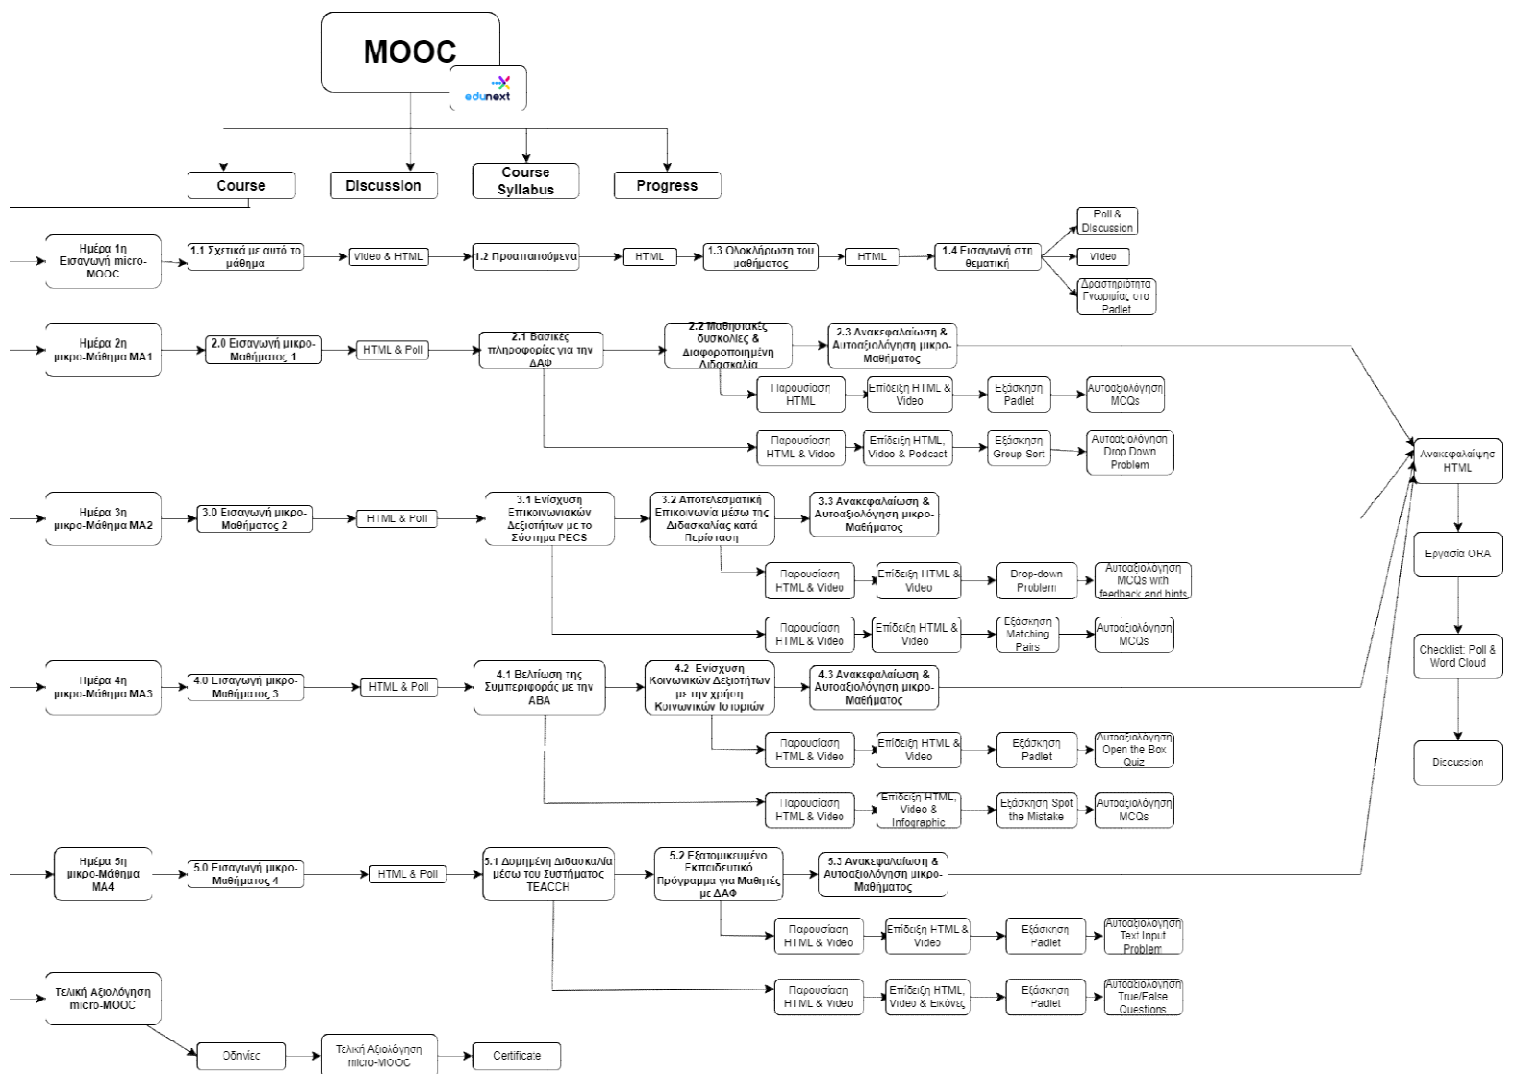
MOOC

edunext

Course

Discussion

Course Syllabus

Progress

Ημέρα 1η Εισαγωγή micro-MOOC

1.1 Σχετικά με αυτό το μάθημα

Video & HTML

1.2 Προαπαιτούμενα

HTML

1.3 Ολοκλήρωση του μαθήματος

HTML

1.4 Εισαγωγή στη θεματική

Poll & Discussion

Video

Δραστηριότητα Γνωριμίας στο Padlet

Ημέρα 2η μικρο-Μάθημα ΜΑ1

2.0 Εισαγωγή μικρο-Μαθήματος 1

HTML & Poll

2.1 Βασικές πληροφορίες για την ΔΑΦ

2.2 Μαθησιακές δυσκολίες & Διαφοροποιημένη Διδασκαλία

2.3 Ανακεφαλαίωση & Αυτοαξιολόγηση μικρο-Μαθήματος

Παρουσίαση HTML

Επίδειξη HTML & Video

Εξάσκηση Padlet

Αυτοαξιολόγηση MCQs

Παρουσίαση HTML & Video

Επίδειξη HTML, Video & Podcast

Εξάσκηση Group Sort

Αυτοαξιολόγηση Drop Down Problem

Ανακεφαλαίωση HTML

Ημέρα 3η μικρο-Μάθημα ΜΑ2

3.0 Εισαγωγή μικρο-Μαθήματος 2

HTML & Poll

3.1 Ενίσχυση Επικοινωνιακών Δεξιοτήτων με το Σύστημα PECS

3.2 Αποτελεσματική Επικοινωνία μέσω της Διδασκαλίας κατά Περίσταση

3.3 Ανακεφαλαίωση & Αυτοαξιολόγηση μικρο-Μαθήματος

Εργασία ORA

Παρουσίαση HTML & Video

Επίδειξη HTML & Video

Drop-down Problem

Αυτοαξιολόγηση MCQs with feedback and hints

Παρουσίαση HTML & Video

Επίδειξη HTML & Video

Εξάσκηση Matching Pairs

Αυτοαξιολόγηση MCQs

Checklist: Poll & Word Cloud

Ημέρα 4η μικρο-Μάθημα ΜΑ3

4.0 Εισαγωγή μικρο-Μαθήματος 3

HTML & Poll

4.1 Βελτίωση της Συμπεριφοράς με την ABA

4.2 Ενίσχυση Κοινωνικών Δεξιοτήτων με την χρήση Κοινωνικών Ιστοριών

4.3 Ανακεφαλαίωση & Αυτοαξιολόγηση μικρο-Μαθήματος

Παρουσίαση HTML & Video

Επίδειξη HTML & Video

Εξάσκηση Padlet

Αυτοαξιολόγηση Open the Box Quiz

Discussion

Παρουσίαση HTML & Video

Επίδειξη HTML, Video & Infographic

Εξάσκηση Spot the Mistake

Αυτοαξιολόγηση MCQs

Ημέρα 5η μικρο-Μάθημα ΜΑ4

5.0 Εισαγωγή μικρο-Μαθήματος 4

HTML & Poll

5.1 Δομημένη Διδασκαλία μέσω του Συστήματος TEACCH

5.2 Εξατομικευμένο Εκπαιδευτικό Πρόγραμμα για Μαθητές με ΔΑΦ

5.3 Ανακεφαλαίωση & Αυτοαξιολόγηση μικρο-Μαθήματος

Παρουσίαση HTML & Video

Επίδειξη HTML & Video

Εξάσκηση Padlet

Αυτοαξιολόγηση Text Input Problem

Παρουσίαση HTML & Video

Επίδειξη HTML, Video & Εικόνες

Εξάσκηση Padlet

Αυτοαξιολόγηση True/False Questions

Τελική Αξιολόγηση micro-MOOC

Οδηγίες

Τελική Αξιολόγηση micro-MOOC

Certificate